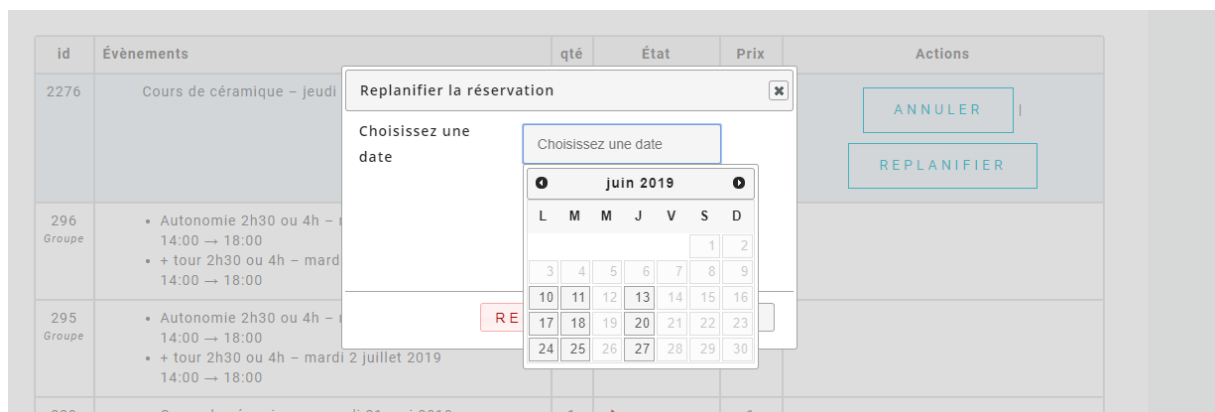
| id | Évènements | qté | État | Prix | Actions |
|---|---|---|---|---|---|
| 2276 | Cours de céramique – jeudi | | | | ANNULER \| REPLANIFIER |
| 296 Groupe | • Autonomie 2h30 ou 4h – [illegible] 14:00 → 18:00 • + tour 2h30 ou 4h – mardi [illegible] 14:00 → 18:00 | | | | |
| 295 Groupe | • Autonomie 2h30 ou 4h – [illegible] 14:00 → 18:00 • + tour 2h30 ou 4h – mardi 2 juillet 2019 14:00 → 18:00 | | | | |

Replanifier la réservation

Choisissez une date

Choisissez une date

juin 2019

| L | M | M | J | V | S | D |
|---|---|---|---|---|---|---|
| | | | | | 1 | 2 |
| 3 | 4 | 5 | 6 | 7 | 8 | 9 |
| 10 | 11 | 12 | 13 | 14 | 15 | 16 |
| 17 | 18 | 19 | 20 | 21 | 22 | 23 |
| 24 | 25 | 26 | 27 | 28 | 29 | 30 |

RE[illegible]